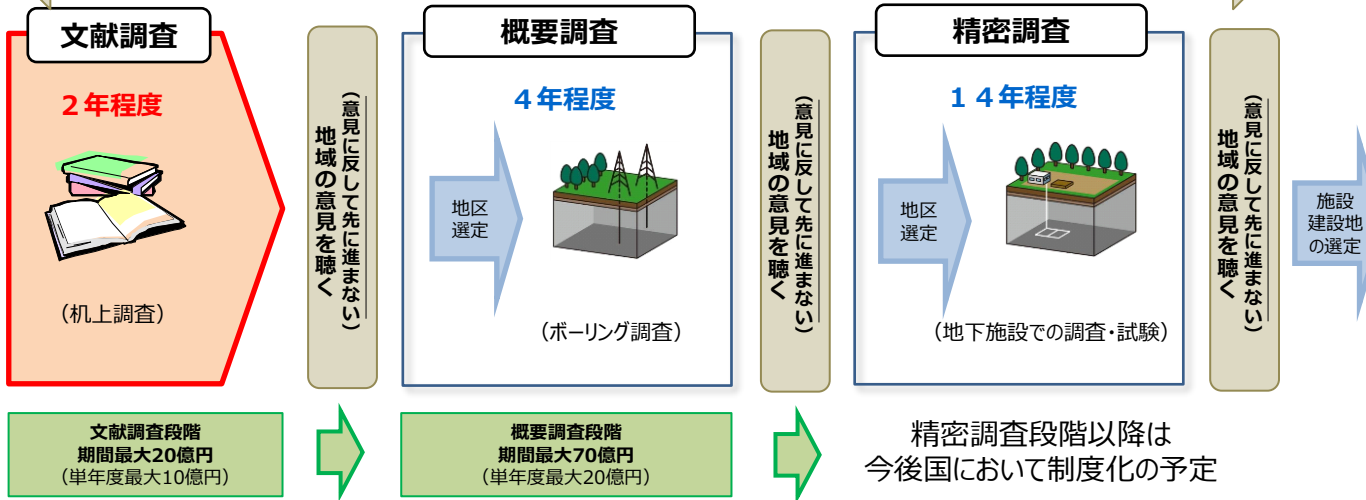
文献調査

２年程度

（机上調査）

地域の意見を聴く
（意見に反して先に進まない）

概要調査

４年程度

地区選定

（ボーリング調査）

地域の意見を聴く
（意見に反して先に進まない）

精密調査

１４年程度

地区選定

（地下施設での調査・試験）

地域の意見を聴く
（意見に反して先に進まない）

施設建設地の選定

文献調査段階
期間最大20億円
（単年度最大10億円）

概要調査段階
期間最大70億円
（単年度最大20億円）

精密調査段階以降は
今後国において制度化の予定